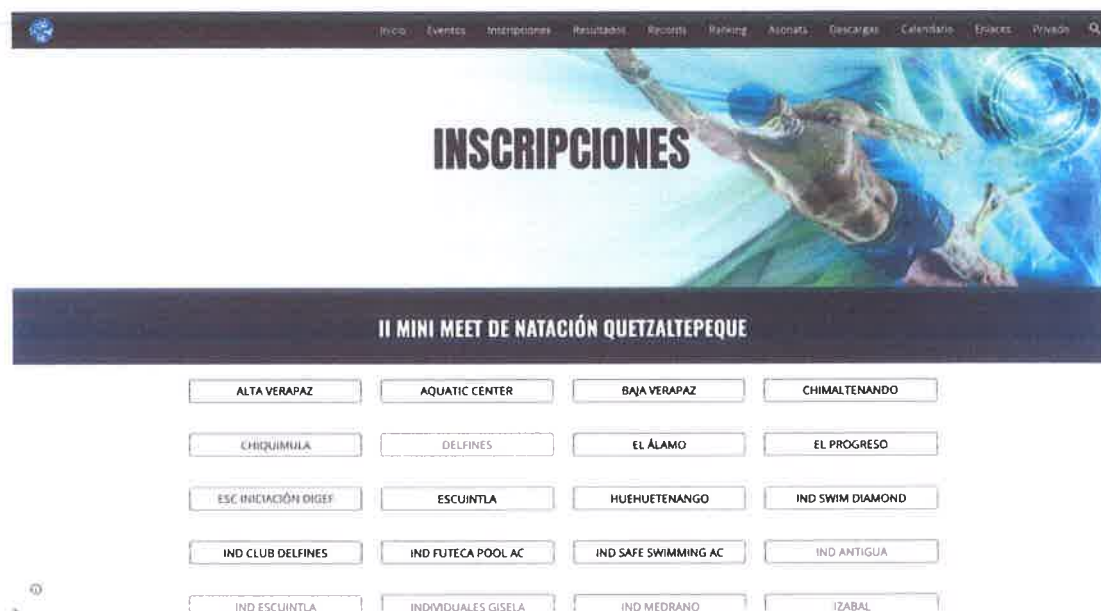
Inicio Eventos Inscripciones Resultados Records Ranking Asonata Descargas Calendario Enlaces Privado

INSCRIPCIONES

II MINI MEET DE NATACIÓN QUETZALTEPEQUE

| | | | |
|---|---|---|---|
| ALTA VERAPAZ | AQUATIC CENTER | BAJA VERAPAZ | CHIMALTENANDO |
| CHIQUIMULA | DELFINES | EL ÁLAMO | EL PROGRESO |
| ESC INICIACIÓN DIGEF | ESCUINTLA | HUEHUETENANGO | IND SWIM DIAMOND |
| IND CLUB DELFINES | IND FUTECA POOL AC | IND SAFE SWIMMING AC | IND ANTIGUA |
| IND ESCUINTLA | INDIVIDUALES GISELA | IND MEDRANO | IZABAL |